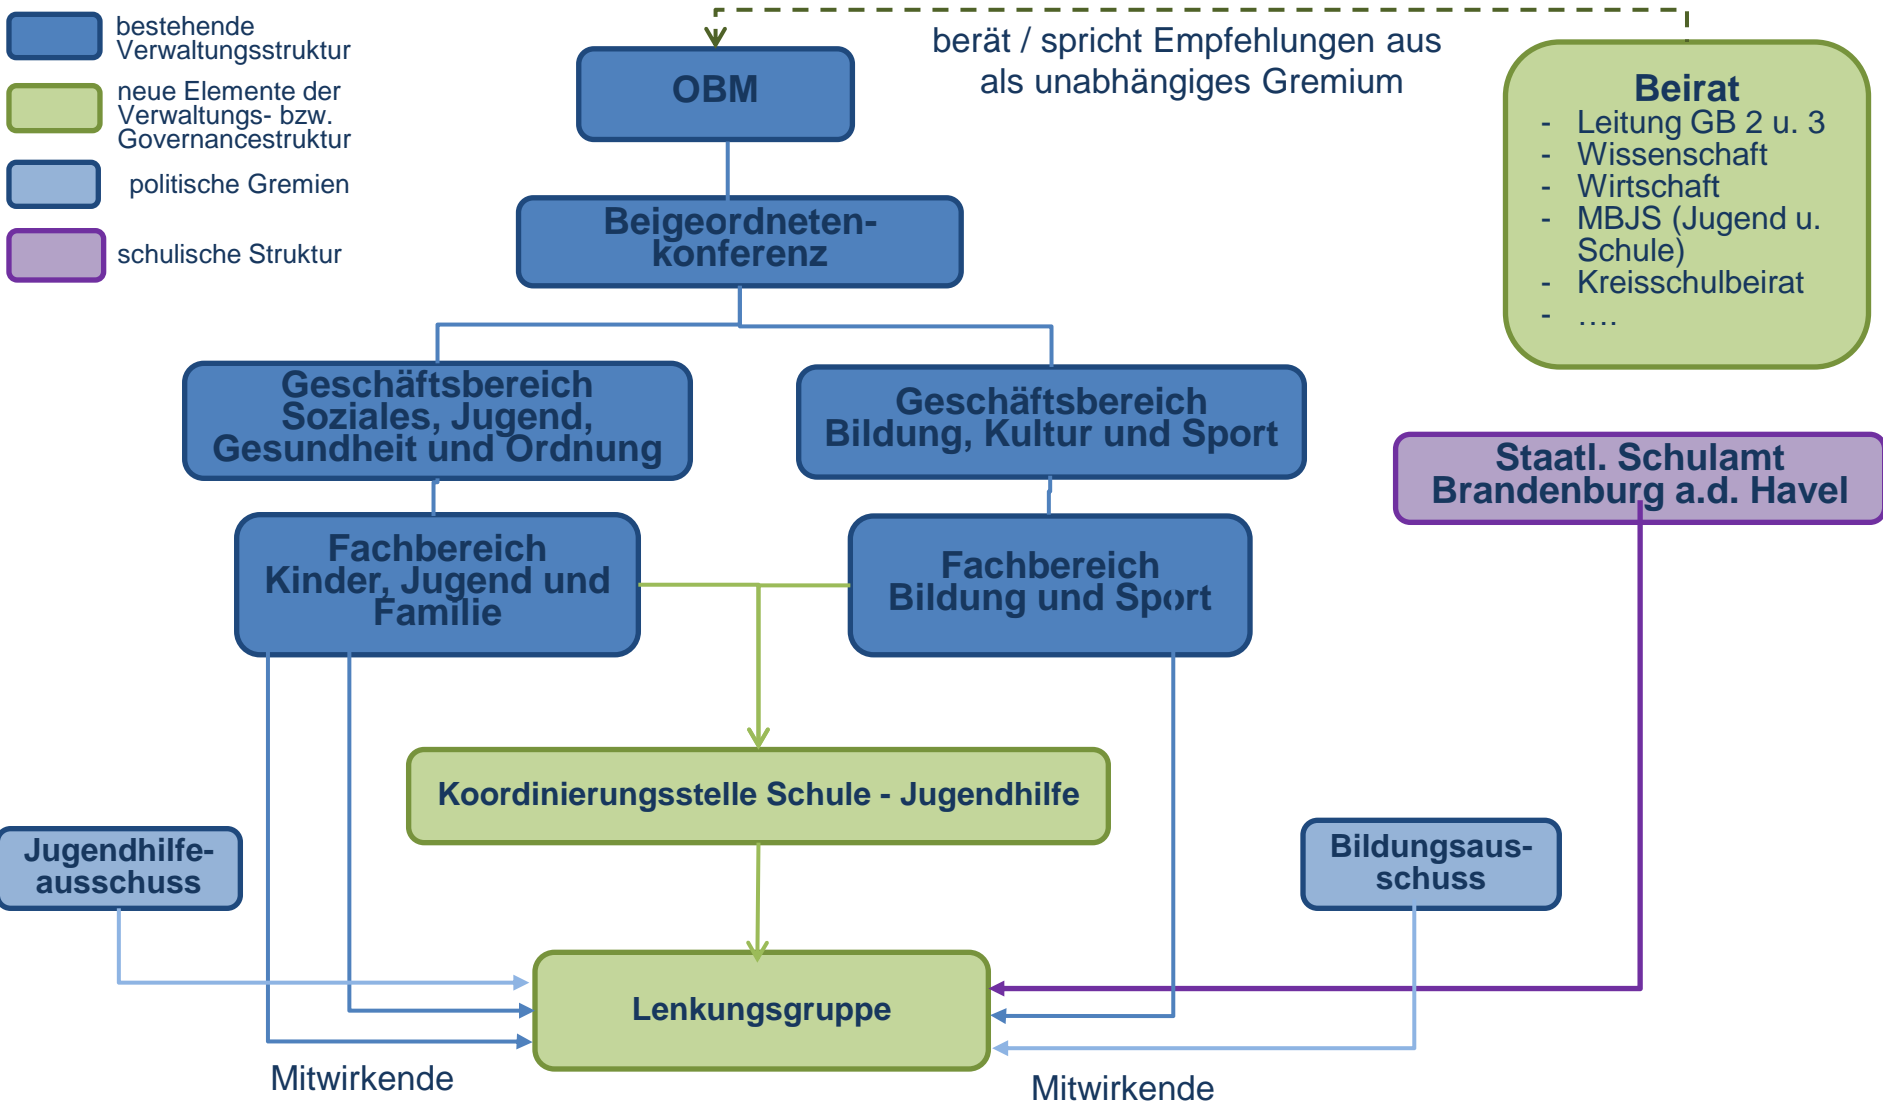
bestehende Verwaltungsstruktur

neue Elemente der Verwaltungs- bzw. Governancestruktur

politische Gremien

schulische Struktur

berät / spricht Empfehlungen aus als unabhängiges Gremium

OBM

Beirat
- Leitung GB 2 u. 3
- Wissenschaft
- Wirtschaft
- MBJS (Jugend u. Schule)
- Kreisschulbeirat
- ….

Beigeordneten-konferenz

Geschäftsbereich Soziales, Jugend, Gesundheit und Ordnung

Geschäftsbereich Bildung, Kultur und Sport

Staatl. Schulamt Brandenburg a.d. Havel

Fachbereich Kinder, Jugend und Familie

Fachbereich Bildung und Sport

Koordinierungsstelle Schule - Jugendhilfe

Jugendhilfe-ausschuss

Bildungsaus-schuss

Lenkungsgruppe

Mitwirkende

Mitwirkende